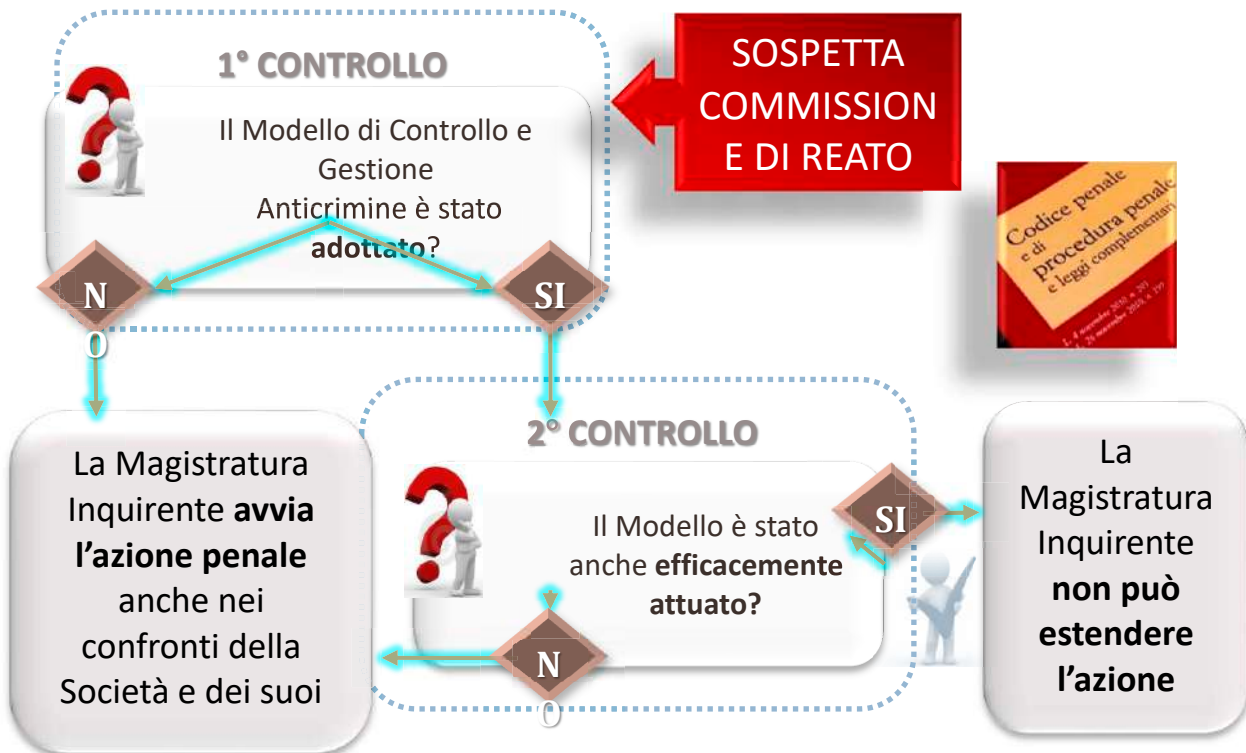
1° CONTROLLO

Il Modello di Controllo e Gestione Anticrimine è stato **adottato**?

SOSPETTA COMMISSIONE DI REATO

Codice penale e di procedura penale e leggi complementari

L. 4 novembre 2010 n. 201
L. 26 novembre 2010 n. 199

N
O

SI

2° CONTROLLO

La Magistratura Inquirente **avvia l'azione penale** anche nei confronti della Società e dei suoi

Il Modello è stato anche **efficacemente attuato?**

SI

N
O

La Magistratura Inquirente **non può estendere l'azione**